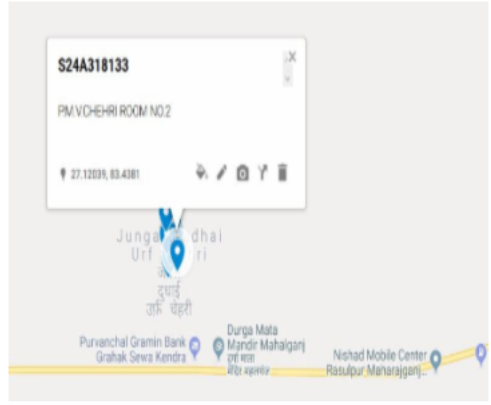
S24A318133

×

PM.V.CHEHRI ROOM NO.2

27.12039, 83.4381

Junga dhai
Urf ri

दुगाई
उर्फ चेहरी

Purvanchal Gramin Bank
Grahak Sewa Kendra

Durga Mata
Mandir Mahalganj
दुर्गा माता
मंदिर महलगंज

Nishad Mobile Center
Rasulpur Maharajganj...